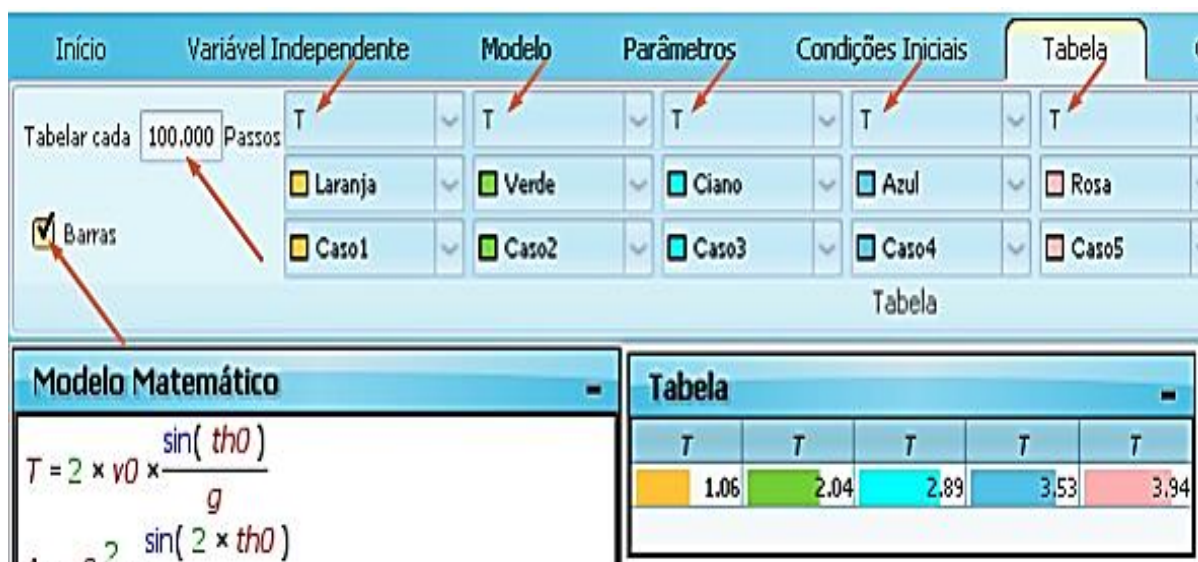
Início | Variável Independente | Modelo | Parâmetros | Condições Iniciais | Tabela

Tabelar cada 100.000 Passos

T | T | T | T | T

Laranja | Verde | Ciano | Azul | Rosa

Barras

Caso1 | Caso2 | Caso3 | Caso4 | Caso5

Tabela

Modelo Matemático

$T = 2 \times v0 \times \frac{\sin(th0)}{g}$

$\frac{\sin(2 \times th0)}{}$ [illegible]

Tabela

| T | T | T | T | T |
|---|---|---|---|---|
| 1.06 | 2.04 | 2.89 | 3.53 | 3.94 |